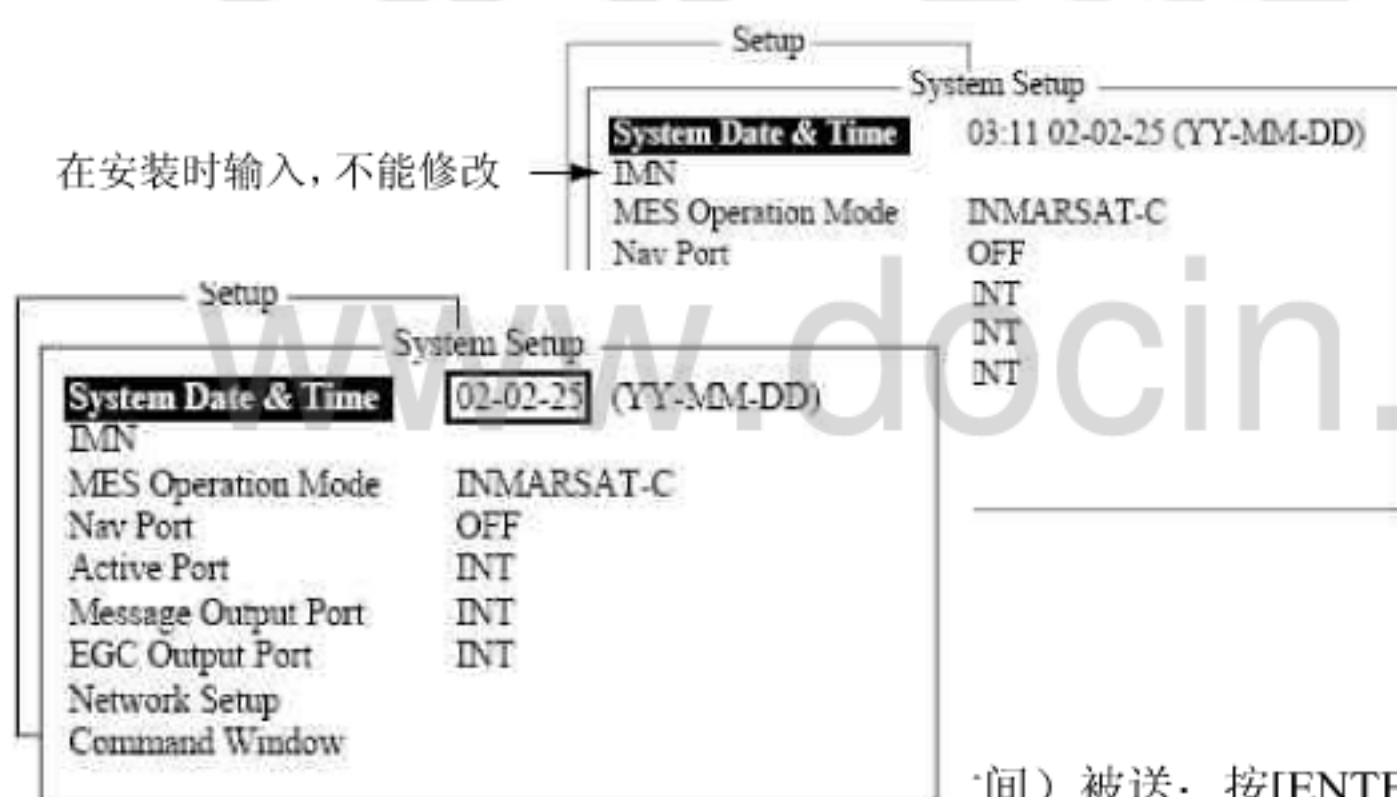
Setup

System Setup

System Date & Time 03:11 02-02-25 (YY-MM-DD)

在安装时输入，不能修改 → IMN

MES Operation Mode INMARSAT-C

Nav Port OFF

INT

INT

INT

Setup

System Setup

System Date & Time 02-02-25 (YY-MM-DD)

IMN

MES Operation Mode INMARSAT-C

Nav Port OFF

Active Port INT

Message Output Port INT

EGC Output Port INT

Network Setup

Command Window

www.docin.

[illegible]间）被送；按[ENT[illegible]